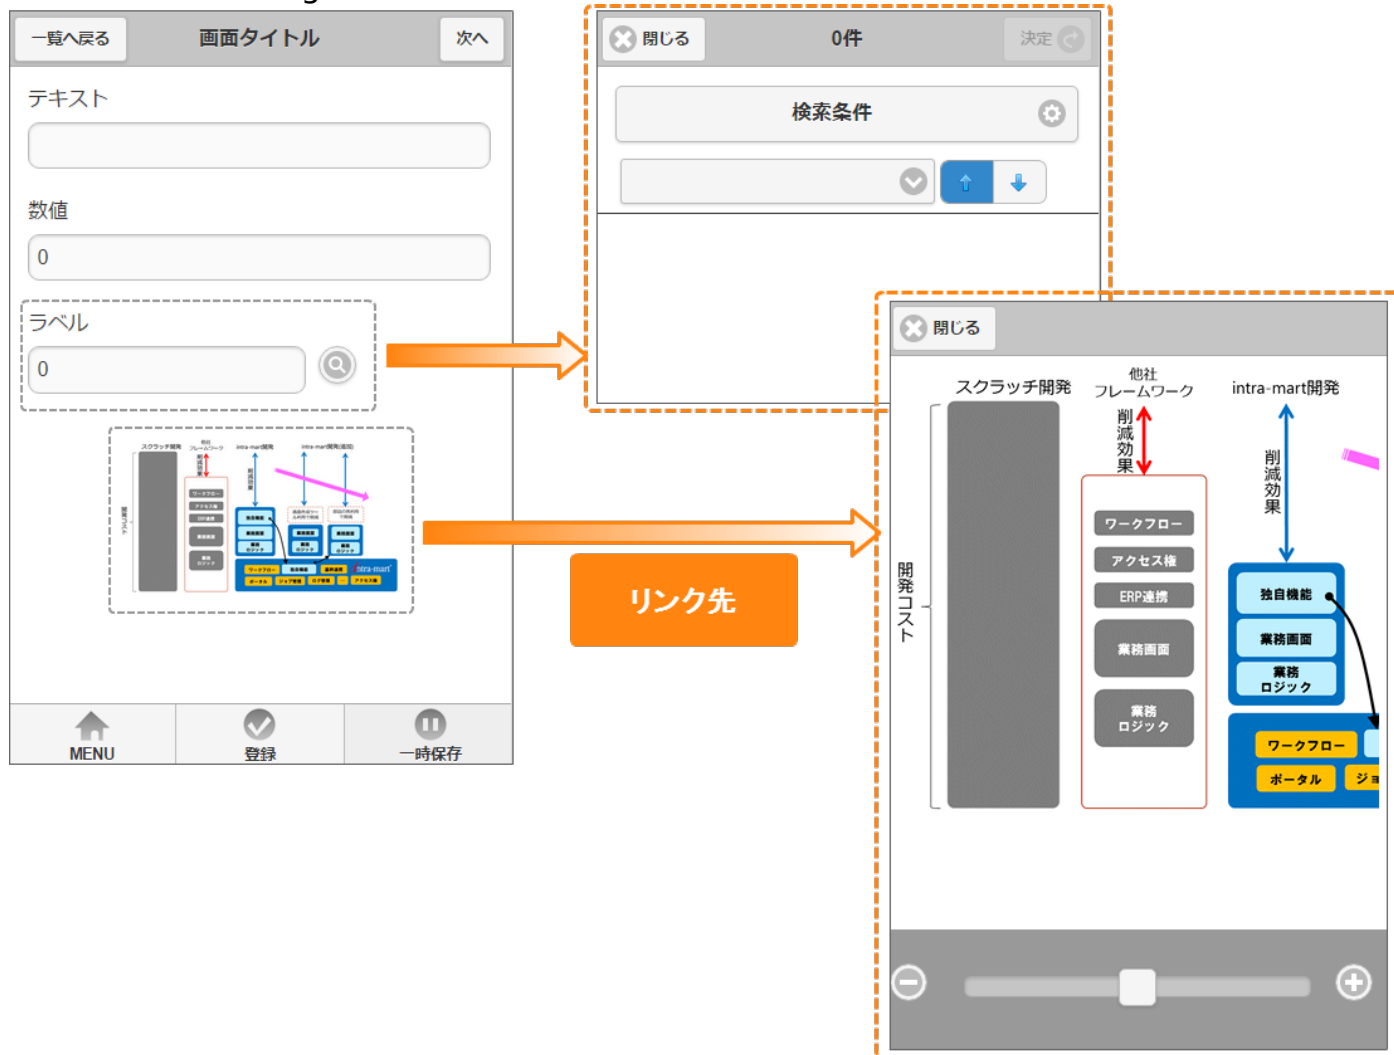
一覧へ戻る
画面タイトル
次へ

テキスト

数値

0

ラベル

0

スクラッチ開発 他社フレームワーク intra-mart開発 intra-mart開発(追加)

MENU
登録
一時保存

閉じる
0件
決定

検索条件

リンク先

閉じる

スクラッチ開発
他社
フレームワーク
intra-mart開発

削減効果

削減効果

開発コスト

ワークフロー
アクセス権
ERP連携
業務画面
業務
ロジック

独自機能
業務画面
業務
ロジック

ワークフロー
ポータル
ジョ